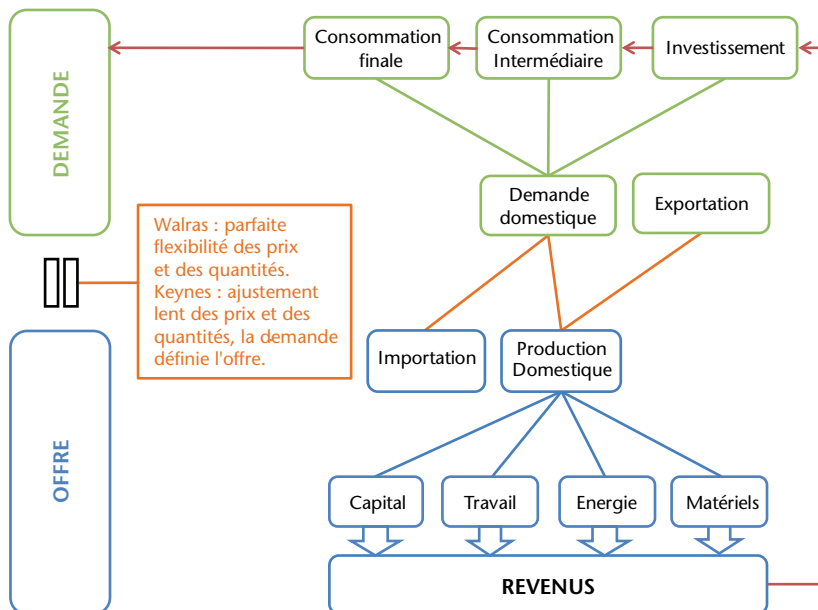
DEMANDE

Consommation finale

Consommation Intermédiaire

Investissement

Demande domestique

Exportation

Walras : parfaite flexibilité des prix et des quantités. Keynes : ajustement lent des prix et des quantités, la demande définie l'offre.

OFFRE

Importation

Production Domestique

Capital

Travail

Energie

Matériels

REVENUS